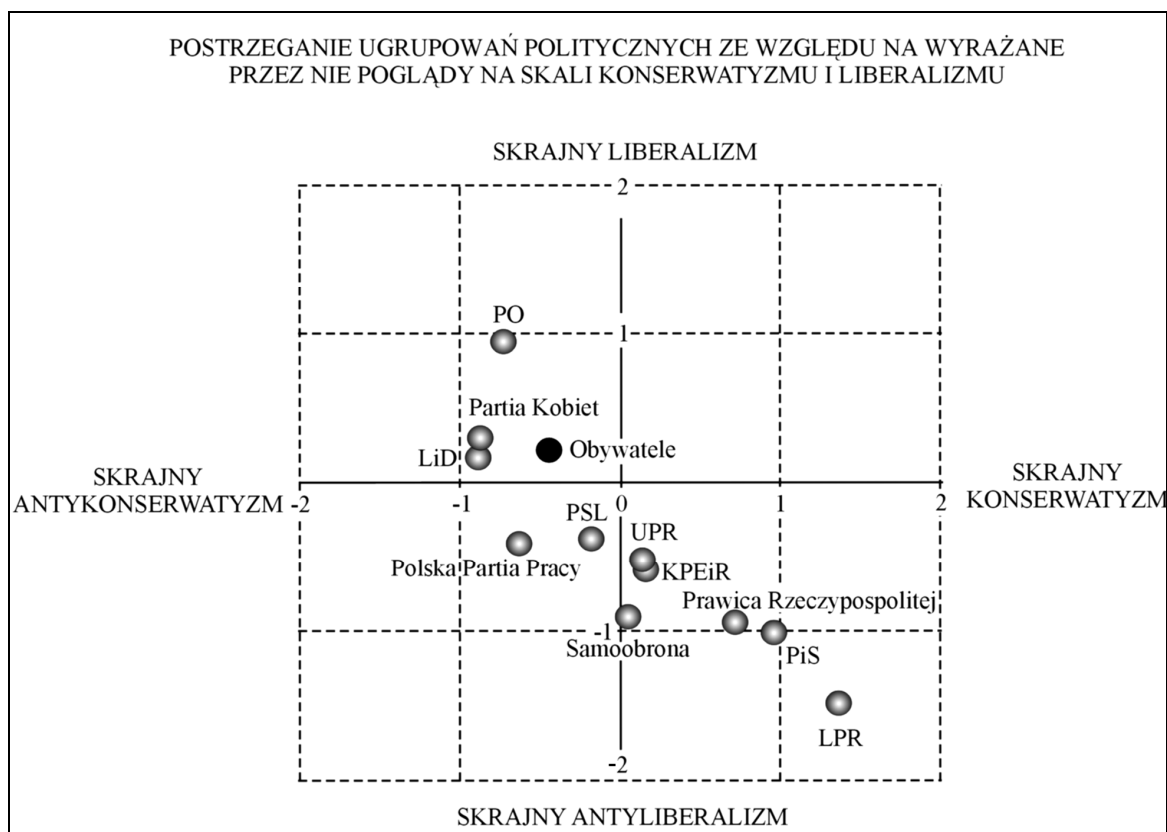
POSTRZEGANIE UGRUPOWAŃ POLITYCZNYCH ZE WZGLĘDU NA WYRAŻANE PRZEZ NIE POGLĄDY NA SKALI KONSERWATYZMU I LIBERALIZMU

SKRAJNY LIBERALIZM

2

PO

1

Partia Kobiet

LiD

Obywatele

SKRAJNY ANTYKONSERWATYZM -2

-1

0

1

2

SKRAJNY KONSERWATYZM

PSL

UPR

Polska Partia Pracy

KPEiR

Prawica Rzeczypospolitej

-1

Samoobrona

PiS

LPR

-2

SKRAJNY ANTYLIBERALIZM